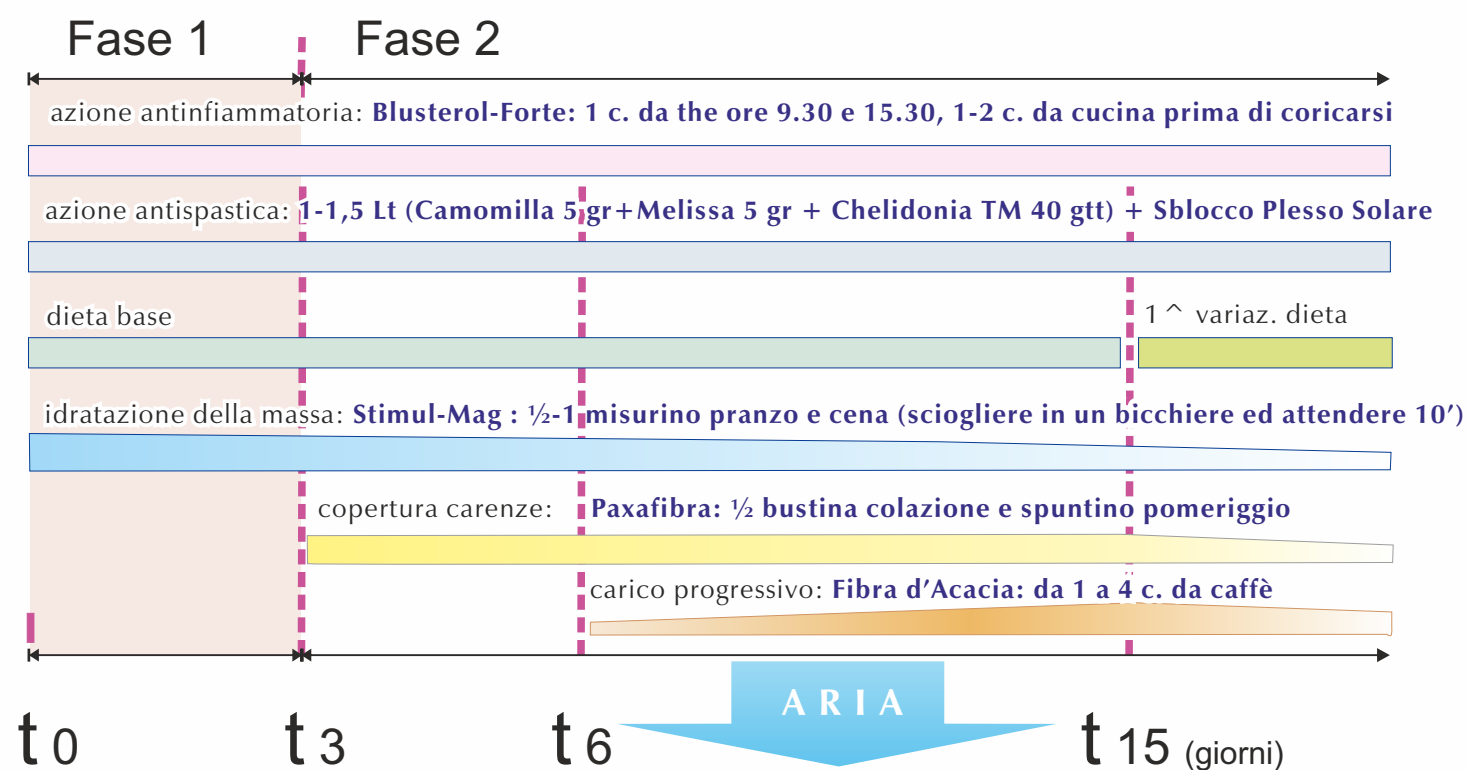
Fase 1

Fase 2

azione antinfiammatoria: Blusterol-Forte: 1 c. da the ore 9.30 e 15.30, 1-2 c. da cucina prima di coricarsi

azione antispastica: 1-1,5 Lt (Camomilla 5 gr+Melissa 5 gr + Chelidonia TM 40 gtt) + Sblocco Plesso Solare

dieta base

1 ^ variaz. dieta

idratazione della massa: Stimul-Mag : ½-1 misurino pranzo e cena (sciogliere in un bicchiere ed attendere 10′)

copertura carenze: Paxafibra: ½ bustina colazione e spuntino pomeriggio

carico progressivo: Fibra d'Acacia: da 1 a 4 c. da caffè

ARIA

t 0

t 3

t 6

t 15 (giorni)